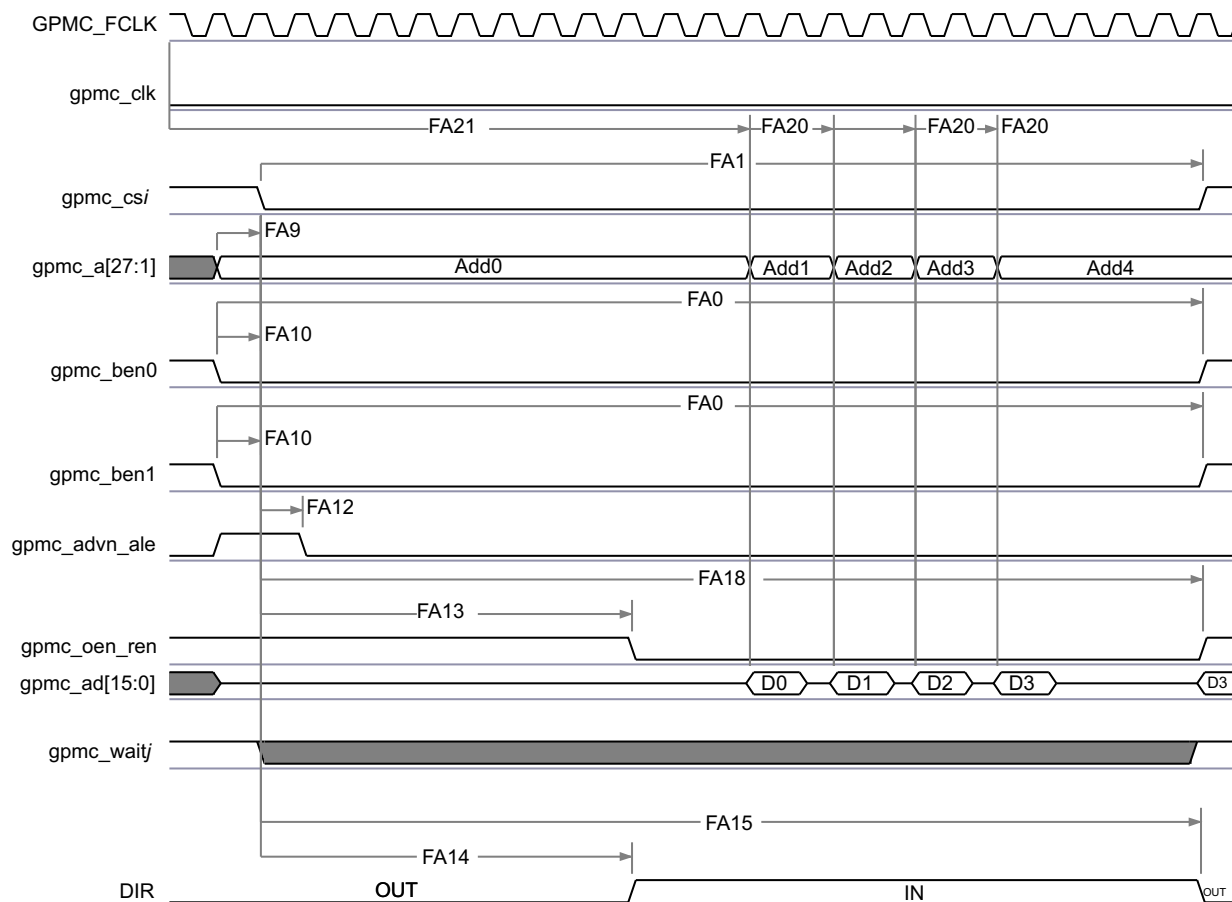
GPMC_FCLK
gpmc_clk
FA21
FA20
FA20
FA20
FA1
gpmc_csi
FA9
gpmc_a[27:1]
Add0
Add1
Add2
Add3
Add4
FA0
FA10
gpmc_ben0
FA0
FA10
gpmc_ben1
FA12
gpmc_advn_ale
FA18
FA13
gpmc_oen_ren
gpmc_ad[15:0]
D0
D1
D2
D3
D3
gpmc_waitj
FA15
FA14
DIR
OUT
IN
OUT